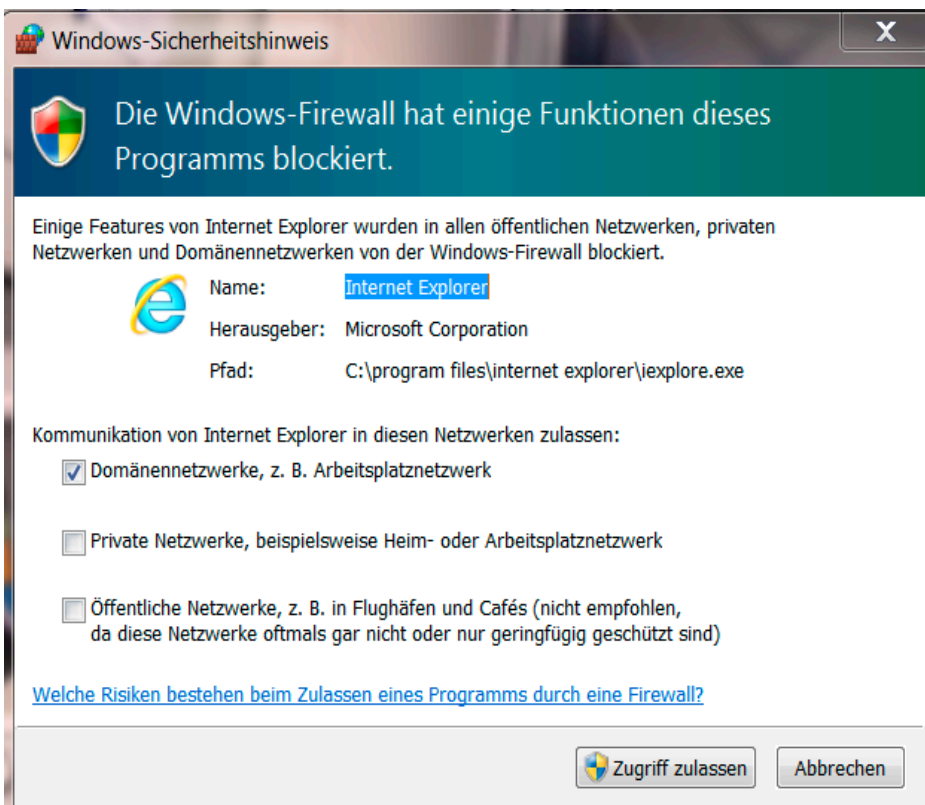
Windows-Sicherheitshinweis

X

Die Windows-Firewall hat einige Funktionen dieses Programms blockiert.

Einige Features von Internet Explorer wurden in allen öffentlichen Netzwerken, privaten Netzwerken und Domänennetzwerken von der Windows-Firewall blockiert.

Name: Internet Explorer

Herausgeber: Microsoft Corporation

Pfad: C:\program files\internet explorer\iexplore.exe

Kommunikation von Internet Explorer in diesen Netzwerken zulassen:

Domänennetzwerke, z. B. Arbeitsplatznetzwerk

Private Netzwerke, beispielsweise Heim- oder Arbeitsplatznetzwerk

Öffentliche Netzwerke, z. B. in Flughäfen und Cafés (nicht empfohlen, da diese Netzwerke oftmals gar nicht oder nur geringfügig geschützt sind)

Welche Risiken bestehen beim Zulassen eines Programms durch eine Firewall?

Zugriff zulassen

Abbrechen